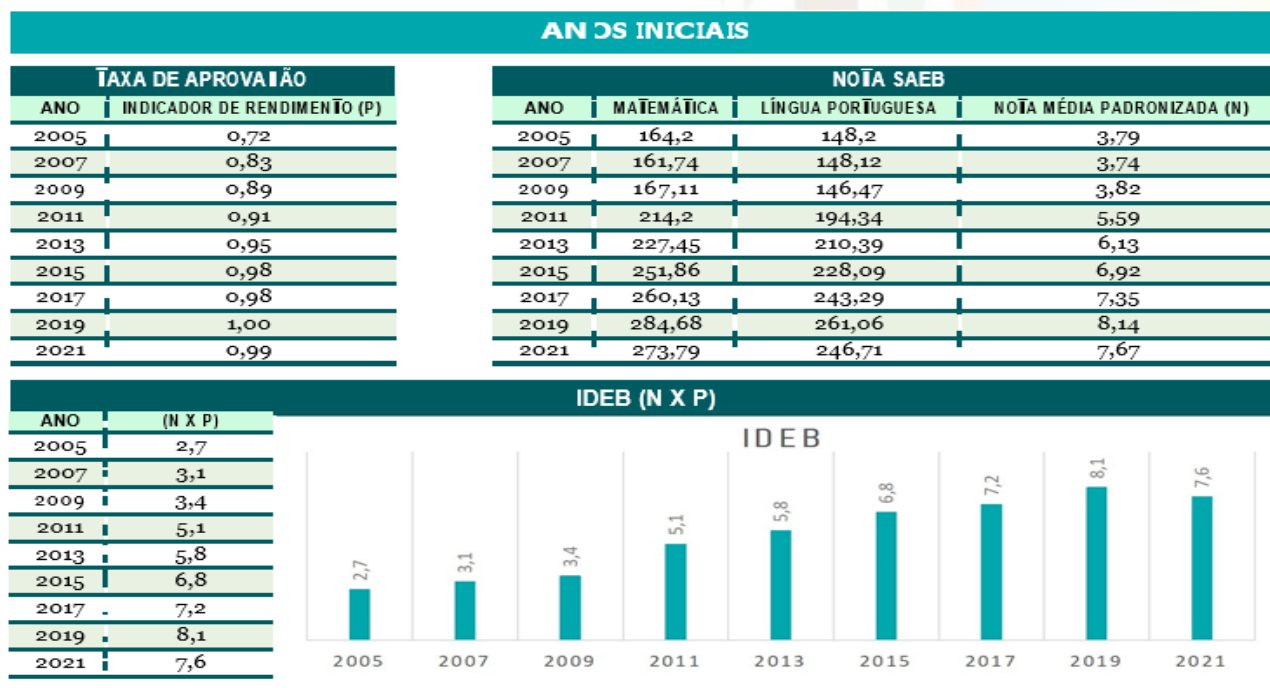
AN OS INICIAIS

| TAXA DE APROVA I ÃO | |
|---|---|
| ANO | INDICADOR DE RENDIMENTO (P) |
| 2005 | 0,72 |
| 2007 | 0,83 |
| 2009 | 0,89 |
| 2011 | 0,91 |
| 2013 | 0,95 |
| 2015 | 0,98 |
| 2017 | 0,98 |
| 2019 | 1,00 |
| 2021 | 0,99 |

| NOTA SAEB | | | |
|---|---|---|---|
| ANO | MATEMÁTICA | LÍNGUA PORTUGUESA | NOTA MÉDIA PADRONIZADA (N) |
| 2005 | 164,2 | 148,2 | 3,79 |
| 2007 | 161,74 | 148,12 | 3,74 |
| 2009 | 167,11 | 146,47 | 3,82 |
| 2011 | 214,2 | 194,34 | 5,59 |
| 2013 | 227,45 | 210,39 | 6,13 |
| 2015 | 251,86 | 228,09 | 6,92 |
| 2017 | 260,13 | 243,29 | 7,35 |
| 2019 | 284,68 | 261,06 | 8,14 |
| 2021 | 273,79 | 246,71 | 7,67 |

IDEB (N X P)

| ANO | (N X P) |
|---|---|
| 2005 | 2,7 |
| 2007 | 3,1 |
| 2009 | 3,4 |
| 2011 | 5,1 |
| 2013 | 5,8 |
| 2015 | 6,8 |
| 2017 | 7,2 |
| 2019 | 8,1 |
| 2021 | 7,6 |

IDEB

2,7 3,1 3,4 5,1 5,8 6,8 7,2 8,1 7,6

2005 2007 2009 2011 2013 2015 2017 2019 2021